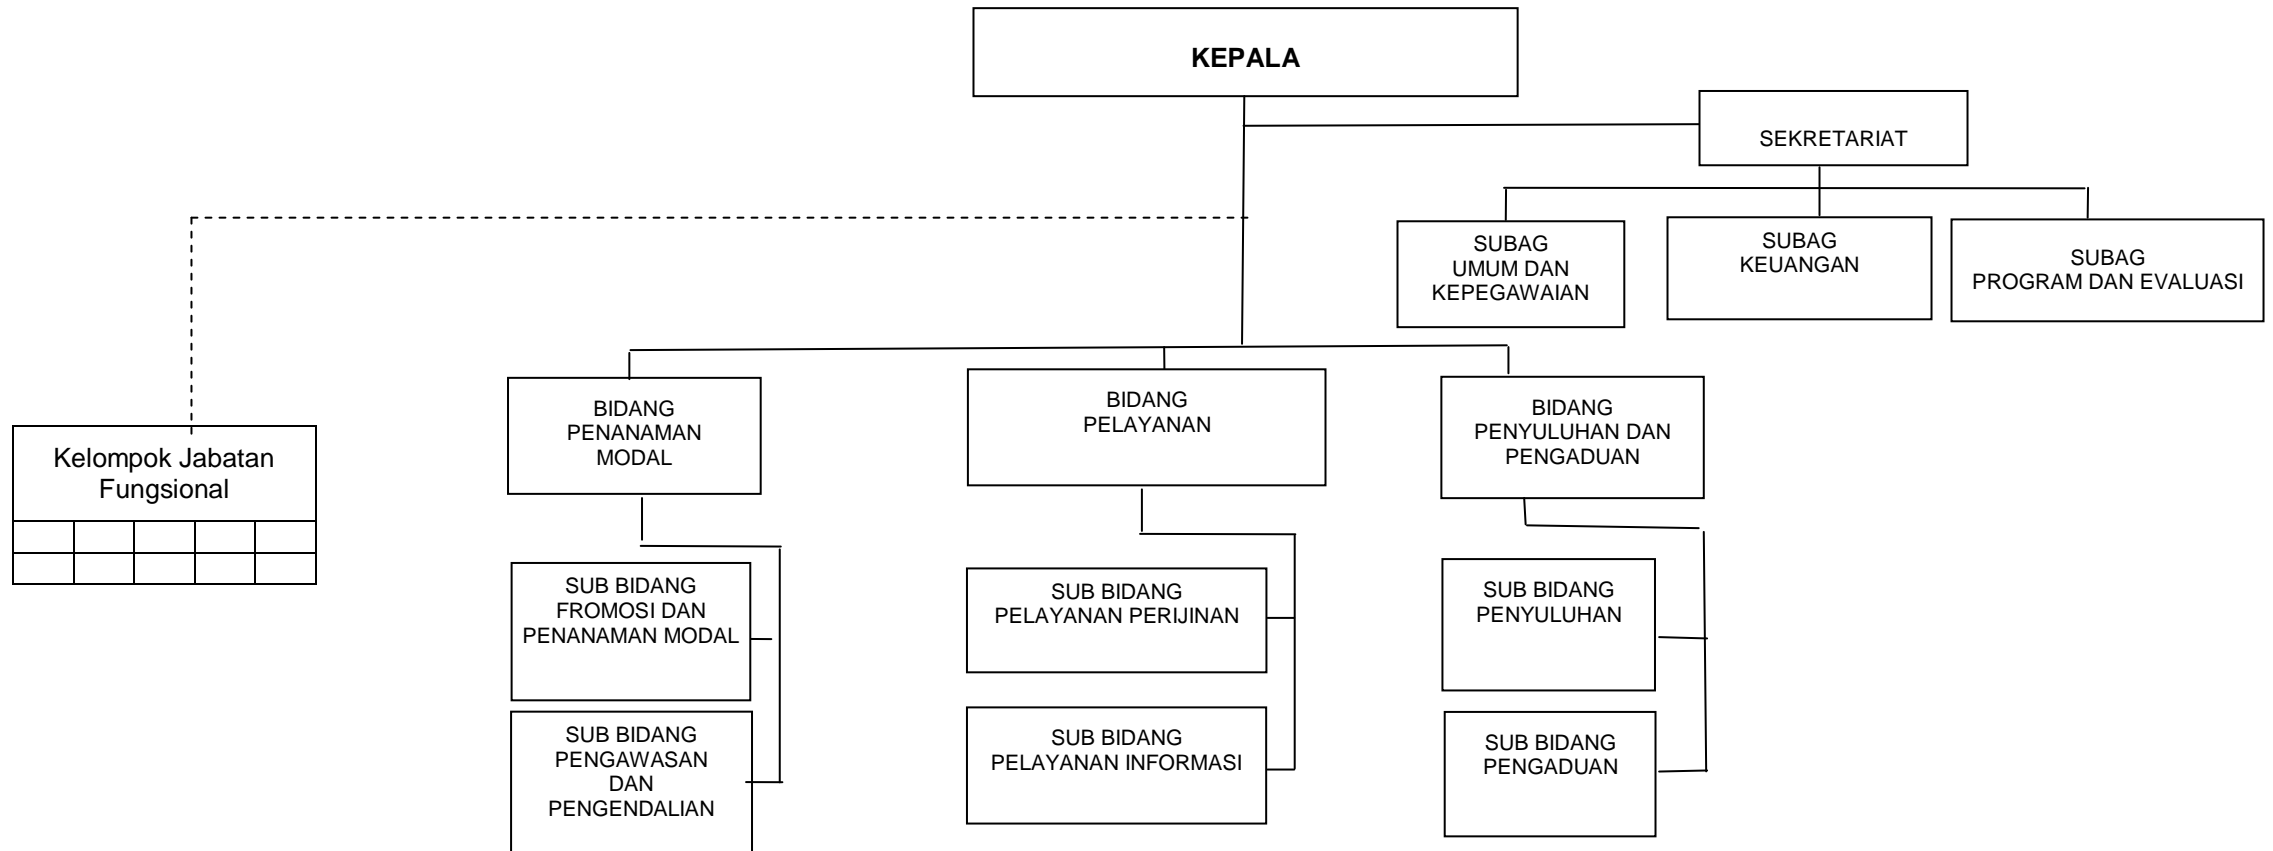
KEPALA

SEKRETARIAT

SUBAG
UMUM DAN
KEPEGAWAIAN

SUBAG
KEUANGAN

SUBAG
PROGRAM DAN EVALUASI

Kelompok Jabatan Fungsional

BIDANG
PENANAMAN
MODAL

BIDANG
PELAYANAN

BIDANG
PENYULUHAN DAN
PENGADUAN

SUB BIDANG
FROMOSI DAN
PENANAMAN MODAL

SUB BIDANG
PENGAWASAN
DAN
PENGENDALIAN

SUB BIDANG
PELAYANAN PERIJINAN

SUB BIDANG
PELAYANAN INFORMASI

SUB BIDANG
PENYULUHAN

SUB BIDANG
PENGADUAN